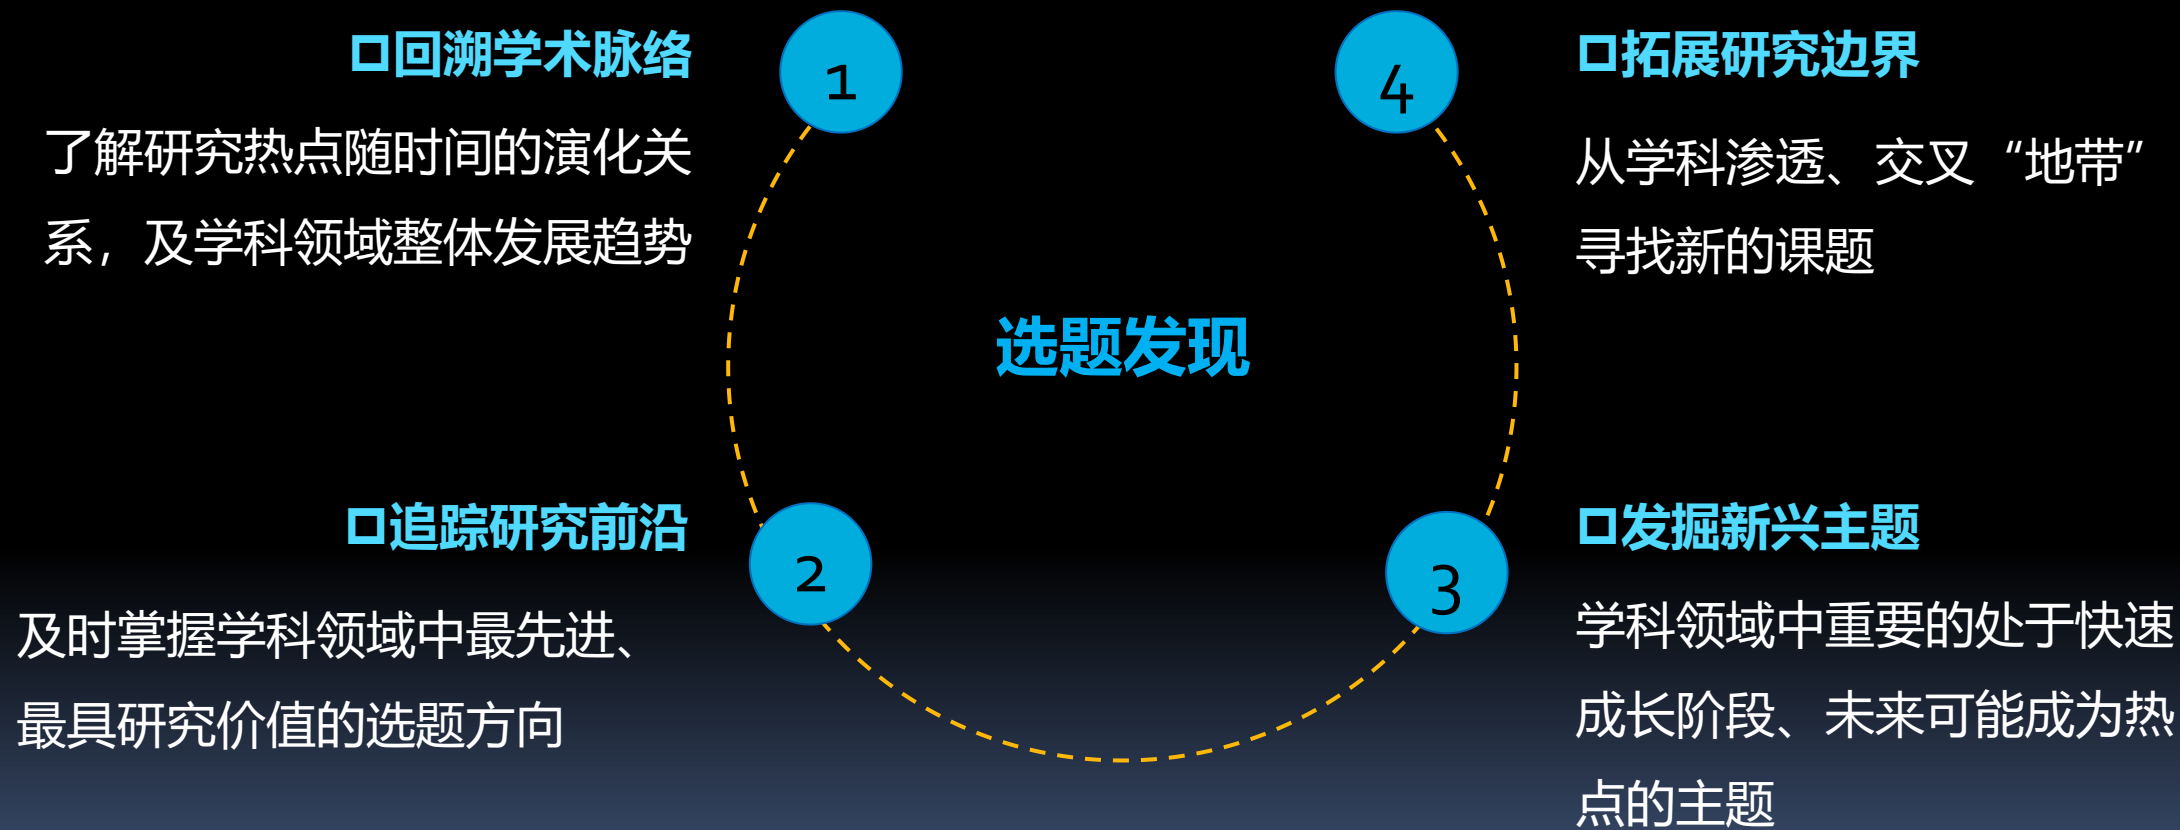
□回溯学术脉络

了解研究热点随时间的演化关系，及学科领域整体发展趋势

1

4

□拓展研究边界

从学科渗透、交叉“地带”寻找新的课题

选题发现

□追踪研究前沿

及时掌握学科领域中最先进、最具研究价值的选题方向

2

3

□发掘新兴主题

学科领域中重要的处于快速成长阶段、未来可能成为热点的主题